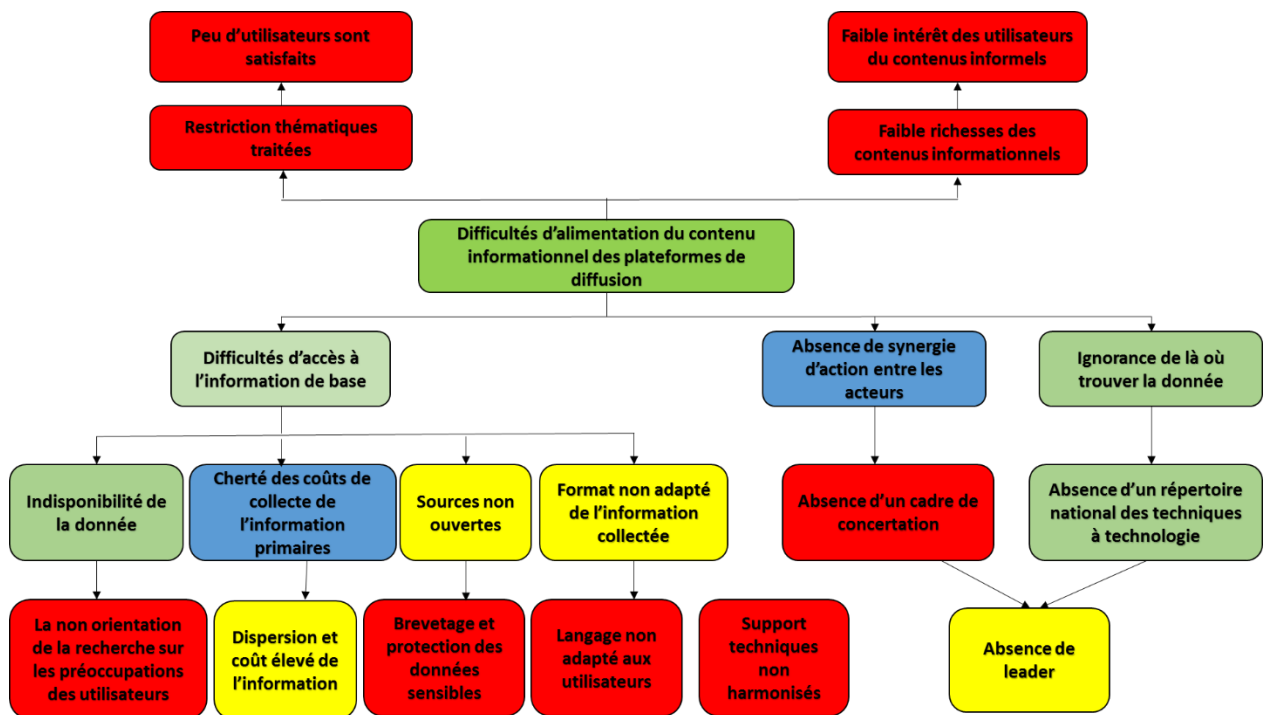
Peu d'utilisateurs sont satisfaits

Faible intérêt des utilisateurs du contenus informels

Restriction thématiques traitées

Faible richesses des contenus informationnels

Difficultés d'alimentation du contenu informationnel des plateformes de diffusion

Difficultés d'accès à l'information de base

Absence de synergie d'action entre les acteurs

Ignorance de là où trouver la donnée

Indisponibilité de la donnée

Cherté des coûts de collecte de l'information primaires

Sources non ouvertes

Format non adapté de l'information collectée

Absence d'un cadre de concertation

Absence d'un répertoire national des techniques à technologie

La non orientation de la recherche sur les préoccupations des utilisateurs

Dispersion et coût élevé de l'information

Brevetage et protection des données sensibles

Langage non adapté aux utilisateurs

Support techniques non harmonisés

Absence de leader